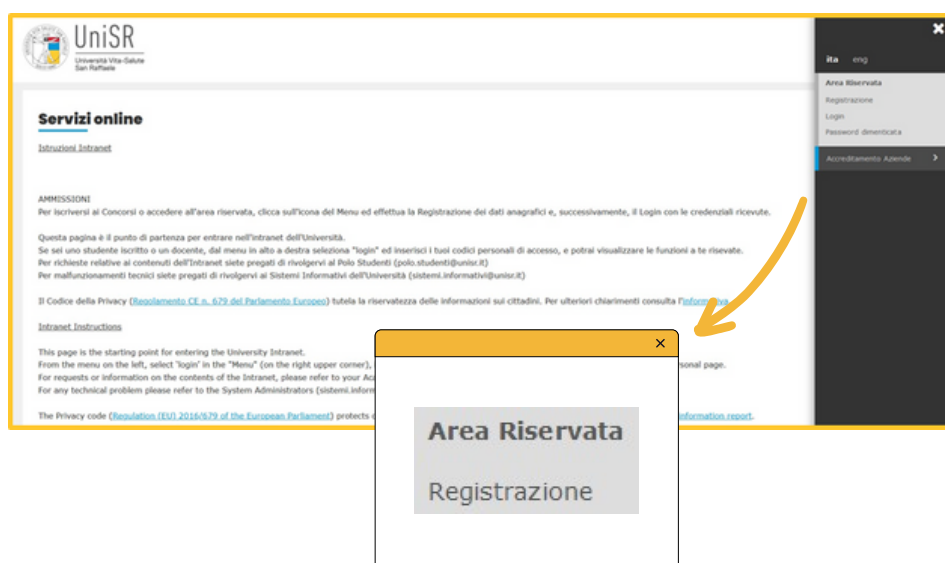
UniSR
Università Vita-Salute San Raffaele

Servizi online

Istruzioni Intranet

AMMISSIONI
Per iscriversi ai Concorsi o accedere all'area riservata, clicca sull'icona del Menu ed effettua la Registrazione dei dati anagrafici e, successivamente, il Login con le credenziali ricevute.

Questa pagina è il punto di partenza per entrare nell'intranet dell'Università.
Se sei uno studente iscritto o un docente, dal menu in alto a destra seleziona "login" ed inserisci i tuoi codici personali di accesso, e potrai visualizzare le funzioni a te risevate.
Per richieste relative ai contenuti dell'Intranet siete pregati di rivolgervi al Polo Studenti (polo.studenti@unisr.it)
Per malfunzionamenti tecnici siete pregati di rivolgervi ai Sistemi Informativi dell'Università (sistemi.informativi@unisr.it)

Il Codice della Privacy (Regolamento CE n. 679 del Parlamento Europeo) tutela la riservatezza delle informazioni sui cittadini. Per ulteriori chiarimenti consulta l'Informativa

Intranet Instructions

This page is the starting point for entering the University Intranet.
From the menu on the left, select 'login' in the "Menu" (on the right upper corner), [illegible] personal page.
For requests or information on the contents of the Intranet, please refer to your Ac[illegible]
For any technical problem please refer to the System Administrators (sistemi.inform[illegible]

The Privacy code (Regulation (EU) 2016/679 of the European Parliament) protects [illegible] information report.

ita eng
Area Riservata
Registrazione
Login
Password dimenticata
Accreditamento Aziende

Area Riservata
Registrazione